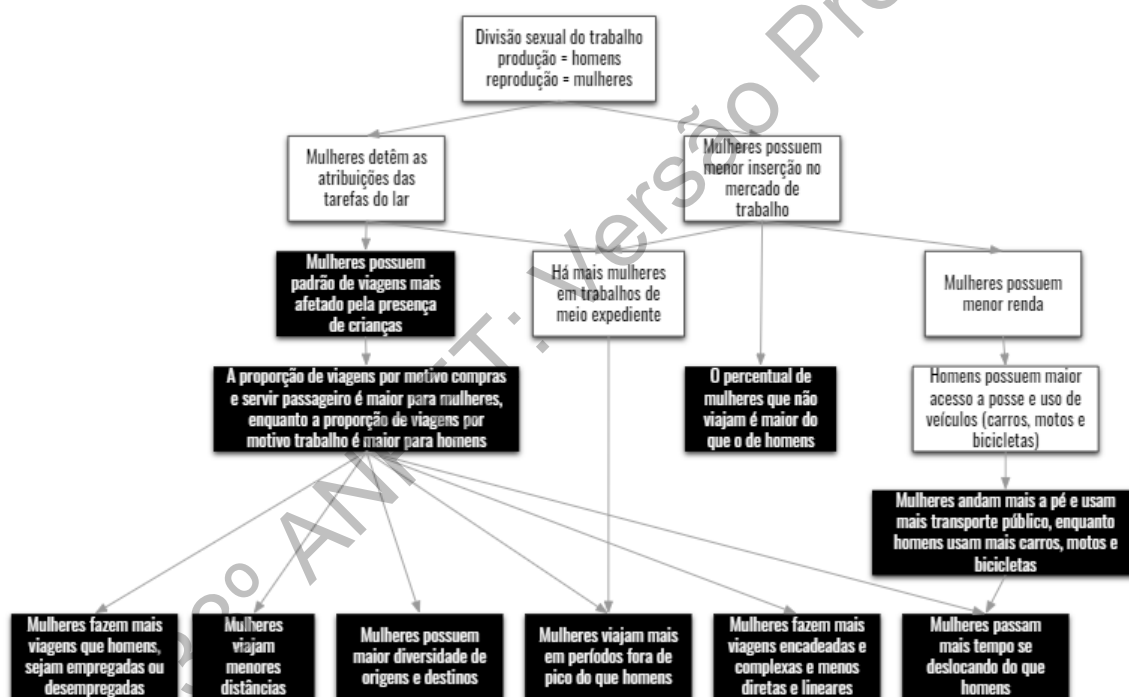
Divisão sexual do trabalho
produção = homens
reprodução = mulheres

Mulheres detêm as atribuições das tarefas do lar

Mulheres possuem menor inserção no mercado de trabalho

Mulheres possuem padrão de viagens mais afetado pela presença de crianças

Há mais mulheres em trabalhos de meio expediente

Mulheres possuem menor renda

A proporção de viagens por motivo compras e servir passageiro é maior para mulheres, enquanto a proporção de viagens por motivo trabalho é maior para homens

O percentual de mulheres que não viajam é maior do que o de homens

Homens possuem maior acesso a posse e uso de veículos (carros, motos e bicicletas)

Mulheres andam mais a pé e usam mais transporte público, enquanto homens usam mais carros, motos e bicicletas

Mulheres fazem mais viagens que homens, sejam empregadas ou desempregadas

Mulheres viajam menores distâncias

Mulheres possuem maior diversidade de origens e destinos

Mulheres viajam mais em períodos fora de pico do que homens

Mulheres fazem mais viagens encadeadas e complexas e menos diretas e lineares

Mulheres passam mais tempo se deslocando do que homens

Versão Preliminar ANPET